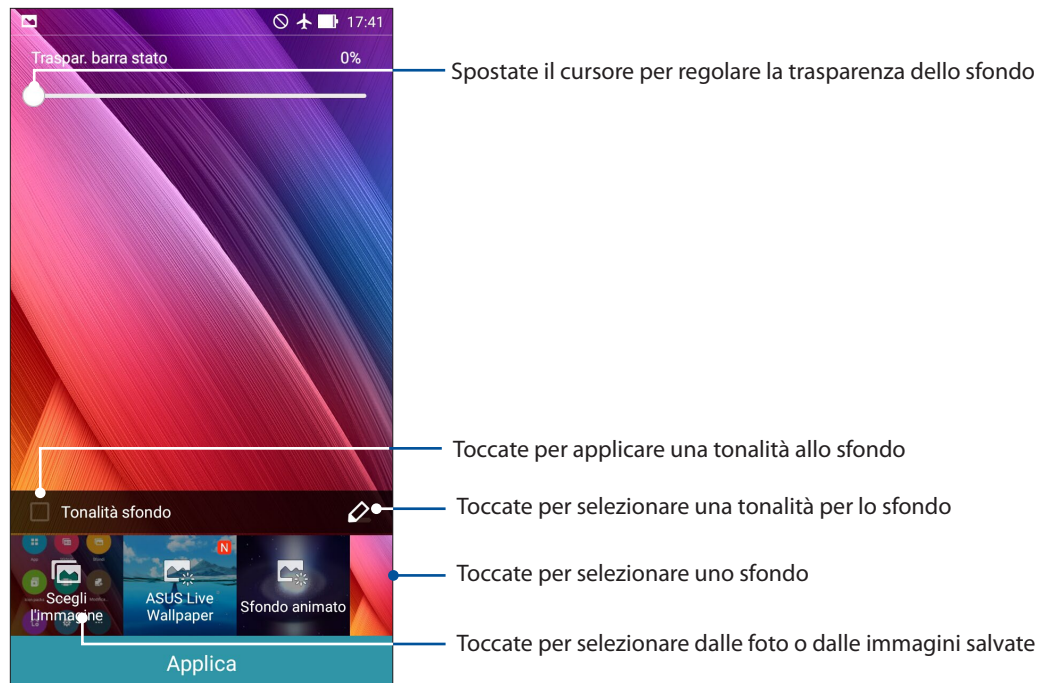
17:41

Traspar. barra stato 0%

Spostate il cursore per regolare la trasparenza dello sfondo

Toccate per applicare una tonalità allo sfondo

Tonalità sfondo

Toccate per selezionare una tonalità per lo sfondo

N

Scegli l'immagine

ASUS Live Wallpaper

Sfondo animato

Toccate per selezionare uno sfondo

Toccate per selezionare dalle foto o dalle immagini salvate

Applica